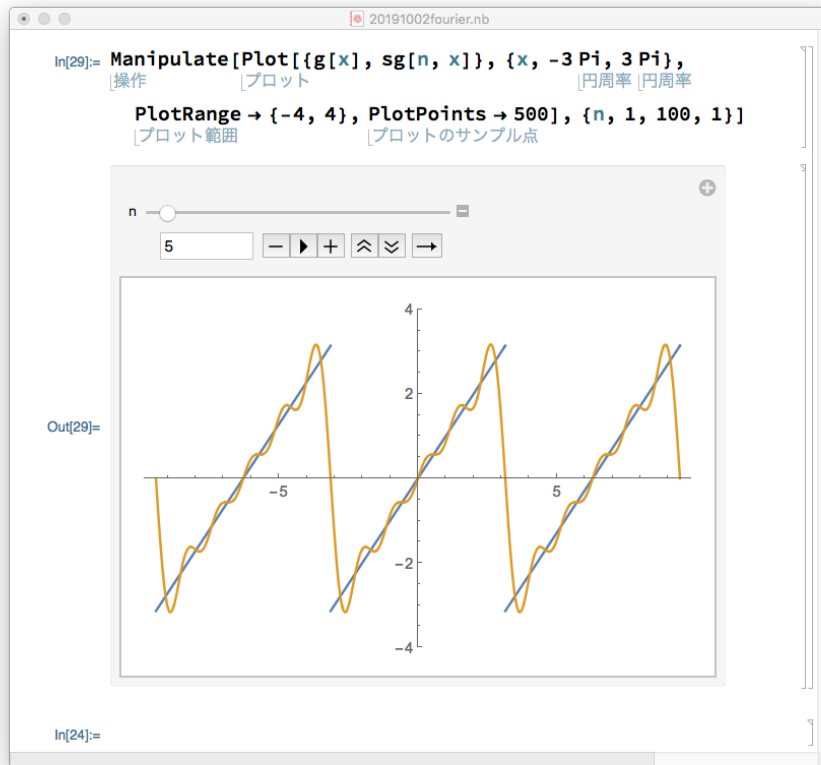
20191002fourier.nb

In[29]:= Manipulate[Plot[{g[x], sg[n, x]}, {x, -3 Pi, 3 Pi},
操作 プロット 円周率 円周率
PlotRange → {-4, 4}, PlotPoints → 500], {n, 1, 100, 1}]
プロット範囲 プロットのサンプル点

n
5

Out[29]=
4
2
−5
5
−2
−4

In[24]:=